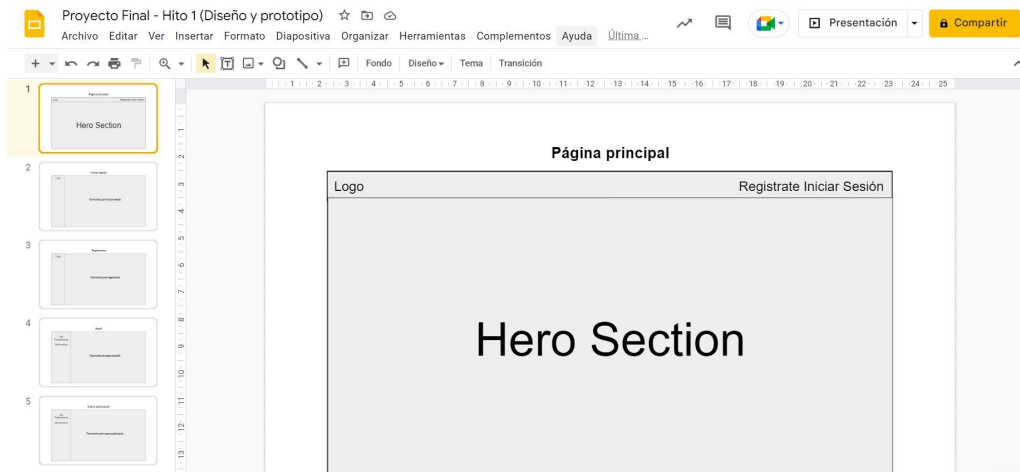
Proyecto Final - Hito 1 (Diseño y prototipo)

Archivo Editar Ver Insertar Formato Diapositiva Organizar Herramientas Complementos Ayuda Última ...

Presentación

Compartir

Fondo Diseño Tema Transición

1 2 3 4 5 6 7 8 9 10 11 12 13 14 15 16 17 18 19 20 21 22 23 24 25

1

Página principal

Logo Registrate Iniciar Sesión

Hero Section

2

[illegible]

3

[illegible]

4

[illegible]

5

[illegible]

Página principal

Logo

Registrate Iniciar Sesión

Hero Section